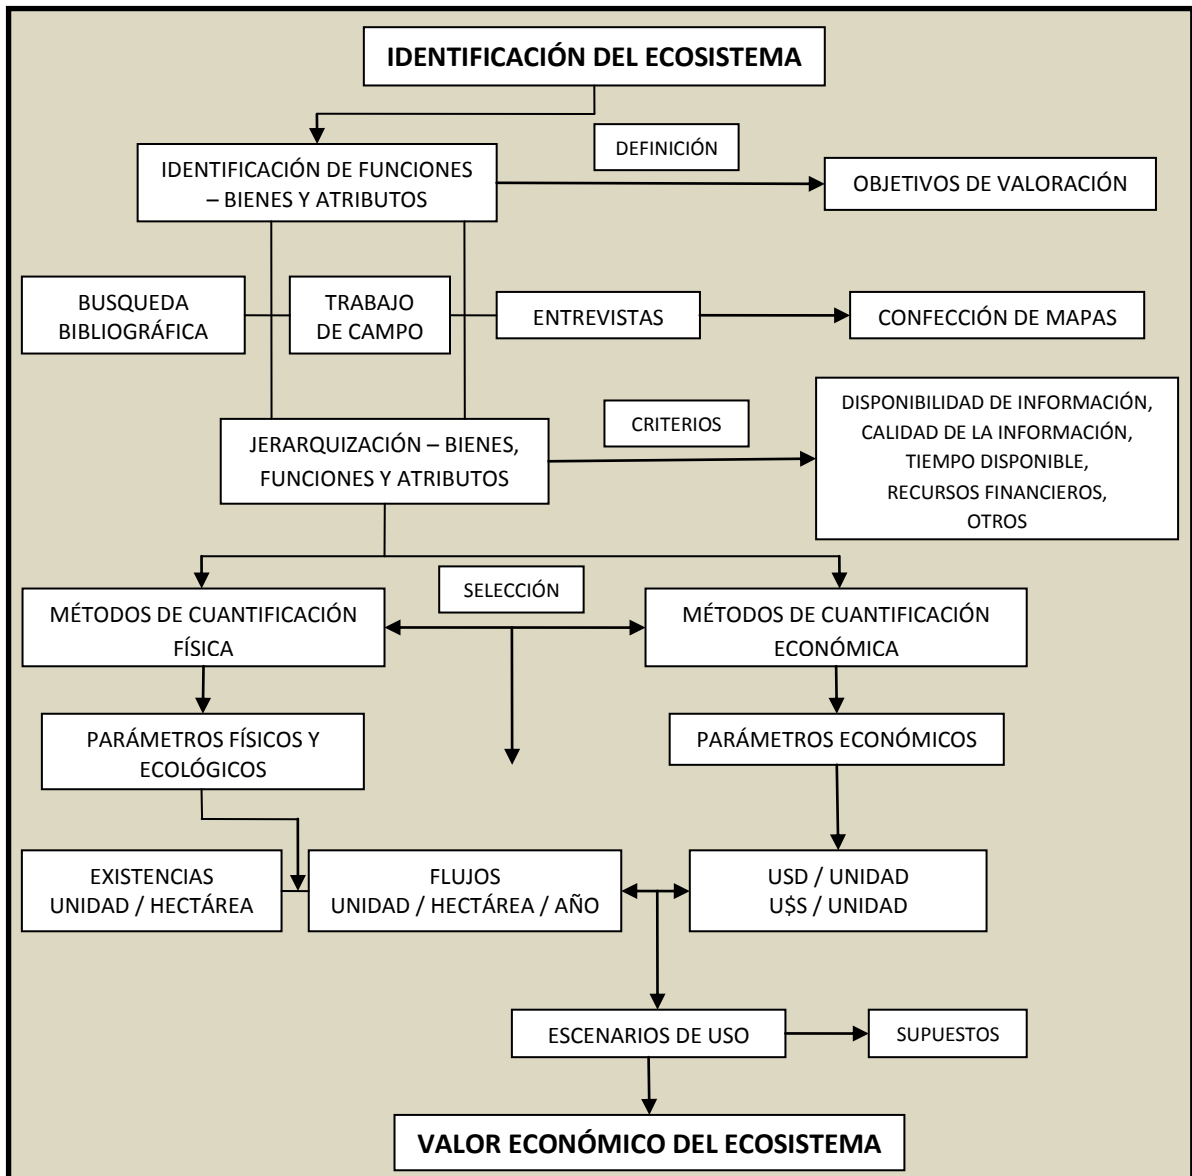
IDENTIFICACIÓN DEL ECOSISTEMA

DEFINICIÓN

IDENTIFICACIÓN DE FUNCIONES – BIENES Y ATRIBUTOS

OBJETIVOS DE VALORACIÓN

BUSQUEDA BIBLIOGRÁFICA

TRABAJO DE CAMPO

ENTREVISTAS

CONFECCIÓN DE MAPAS

CRITERIOS

JERARQUIZACIÓN – BIENES, FUNCIONES Y ATRIBUTOS

DISPONIBILIDAD DE INFORMACIÓN, CALIDAD DE LA INFORMACIÓN, TIEMPO DISPONIBLE, RECURSOS FINANCIEROS, OTROS

SELECCIÓN

MÉTODOS DE CUANTIFICACIÓN FÍSICA

MÉTODOS DE CUANTIFICACIÓN ECONÓMICA

PARÁMETROS FÍSICOS Y ECOLÓGICOS

PARÁMETROS ECONÓMICOS

EXISTENCIAS UNIDAD / HECTÁREA

FLUJOS UNIDAD / HECTÁREA / AÑO

USD / UNIDAD
U$S / UNIDAD

ESCENARIOS DE USO

SUPUESTOS

VALOR ECONÓMICO DEL ECOSISTEMA